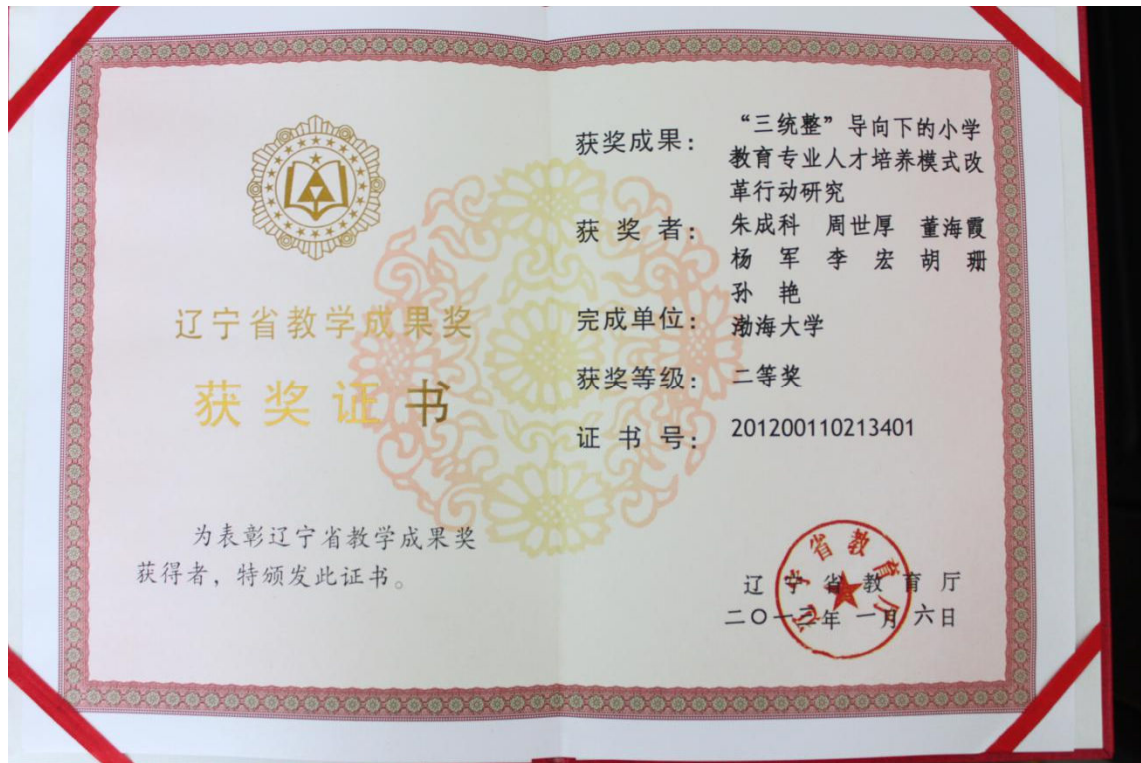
辽宁省教学成果奖

获奖证书

为表彰辽宁省教学成果奖获得者，特颁发此证书。

获奖成果：“三统整”导向下的小学教育专业人才培养模式改革行动研究

获 奖 者：朱成科 周世厚 董海霞 杨 军 李 宏 胡 珊 孙 艳

完成单位：渤海大学

获奖等级：二等奖

证 书 号：201200110213401

辽宁省教育厅

二〇一三年一月六日

辽宁省教育厅